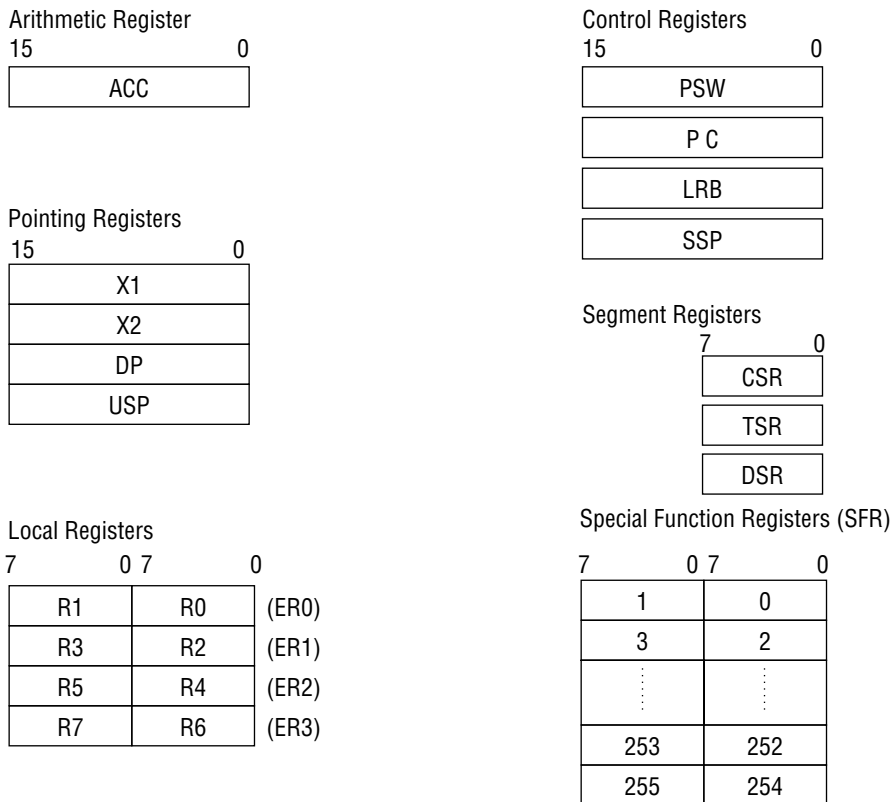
Arithmetic Register
15 0

| ACC |
|---|

Pointing Registers
15 0

| X1 |
|---|
| X2 |
| DP |
| USP |

Local Registers
7 0 7 0

| R1 | R0 | (ER0) |
|---|---|---|
| R3 | R2 | (ER1) |
| R5 | R4 | (ER2) |
| R7 | R6 | (ER3) |

Control Registers
15 0

| PSW |
|---|
| P C |
| LRB |
| SSP |

Segment Registers
7 0

| CSR |
|---|
| TSR |
| DSR |

Special Function Registers (SFR)
7 0 7 0

| 1 | 0 |
|---|---|
| 3 | 2 |
| ⋮ | ⋮ |
| 253 | 252 |
| 255 | 254 |